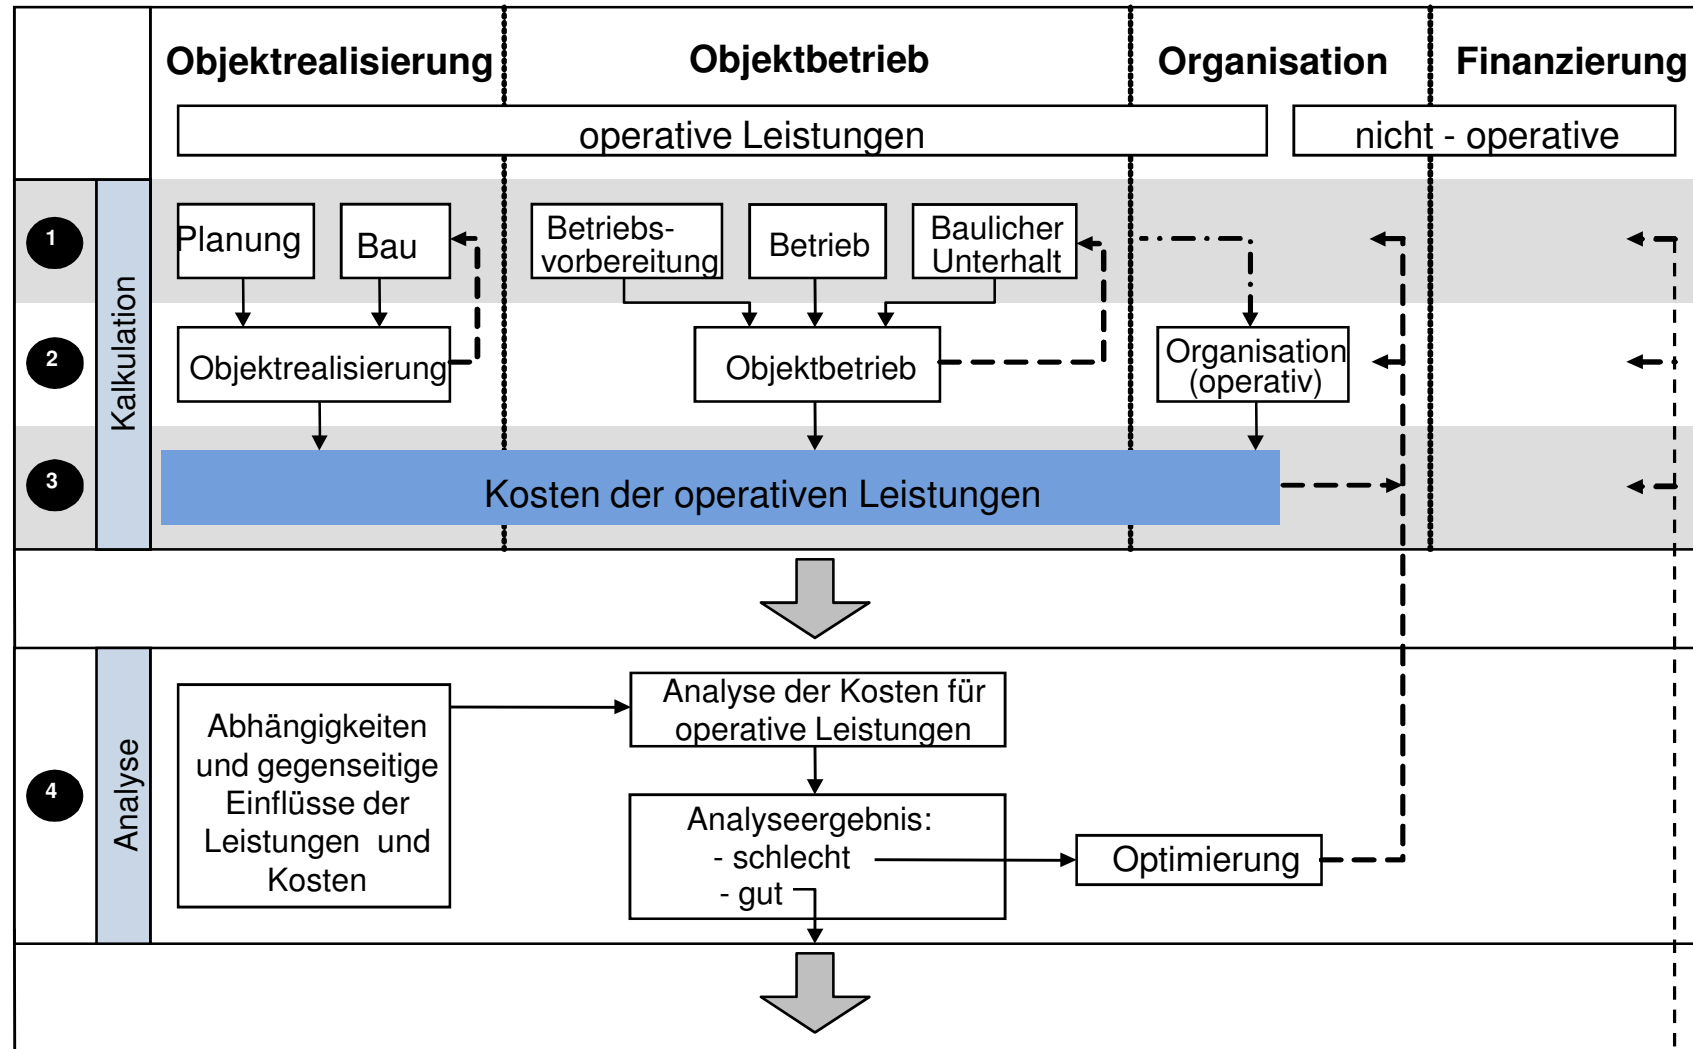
Objektrealisierung

Objektbetrieb

Organisation

Finanzierung

operative Leistungen

nicht - operative

Kalkulation

1

2

3

Planung

Bau

Betriebsvorbereitung

Betrieb

Baulicher Unterhalt

Objektrealisierung

Objektbetrieb

Organisation (operativ)

Kosten der operativen Leistungen

Analyse

4

Abhängigkeiten und gegenseitige Einflüsse der Leistungen und Kosten

Analyse der Kosten für operative Leistungen

Analyseergebnis:
- schlecht
- gut

Optimierung